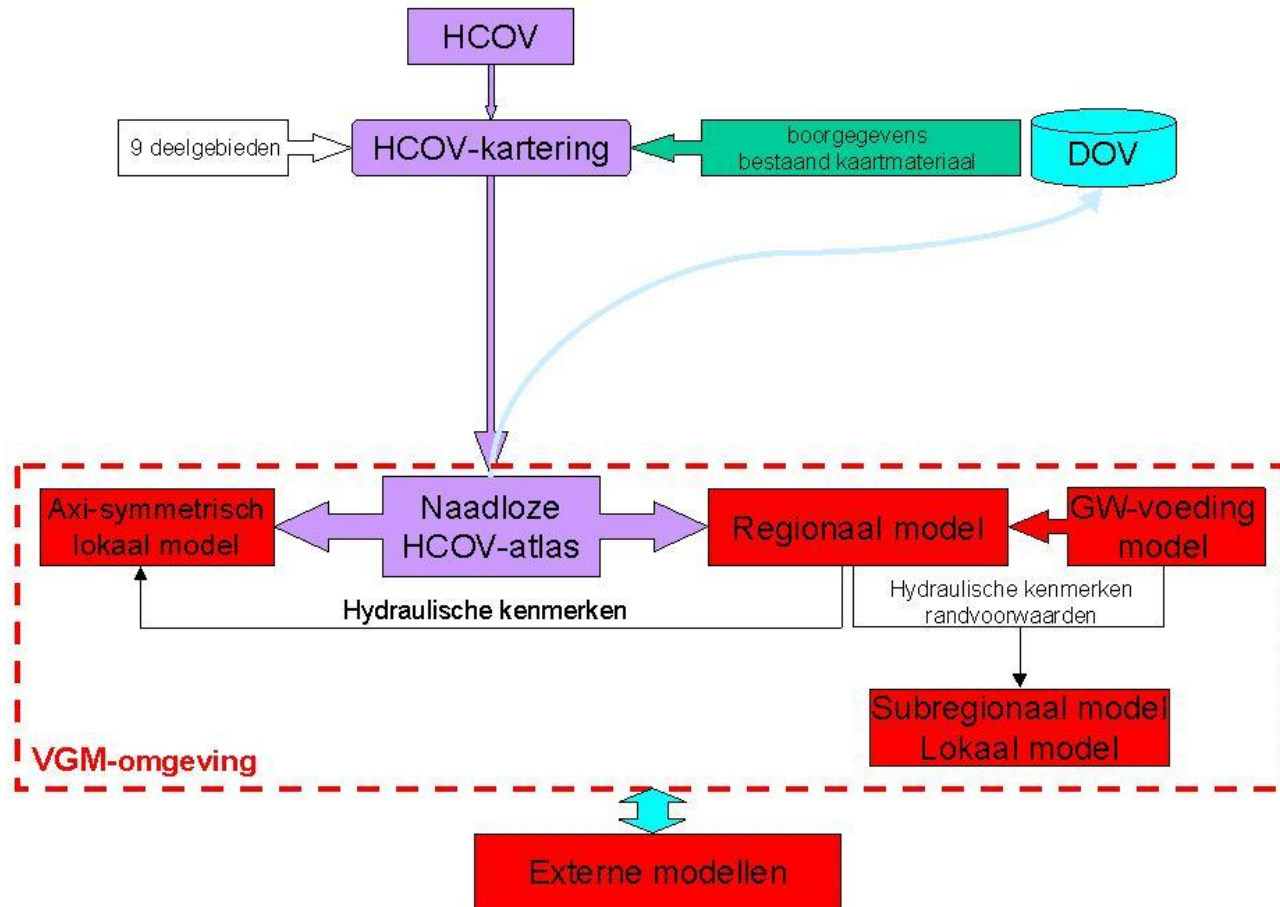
HCOV

9 deelgebieden

HCOV-kartering

boorgegevens
bestaand kaartmateriaal

DOV

Axi-symmetrisch lokaal model

Naadloze HCOV-atlas

Regionaal model

GW-voeding model

Hydraulische kenmerken

Hydraulische kenmerken randvoorwaarden

Subregionaal model
Lokaal model

VGM-omgeving

Externe modellen